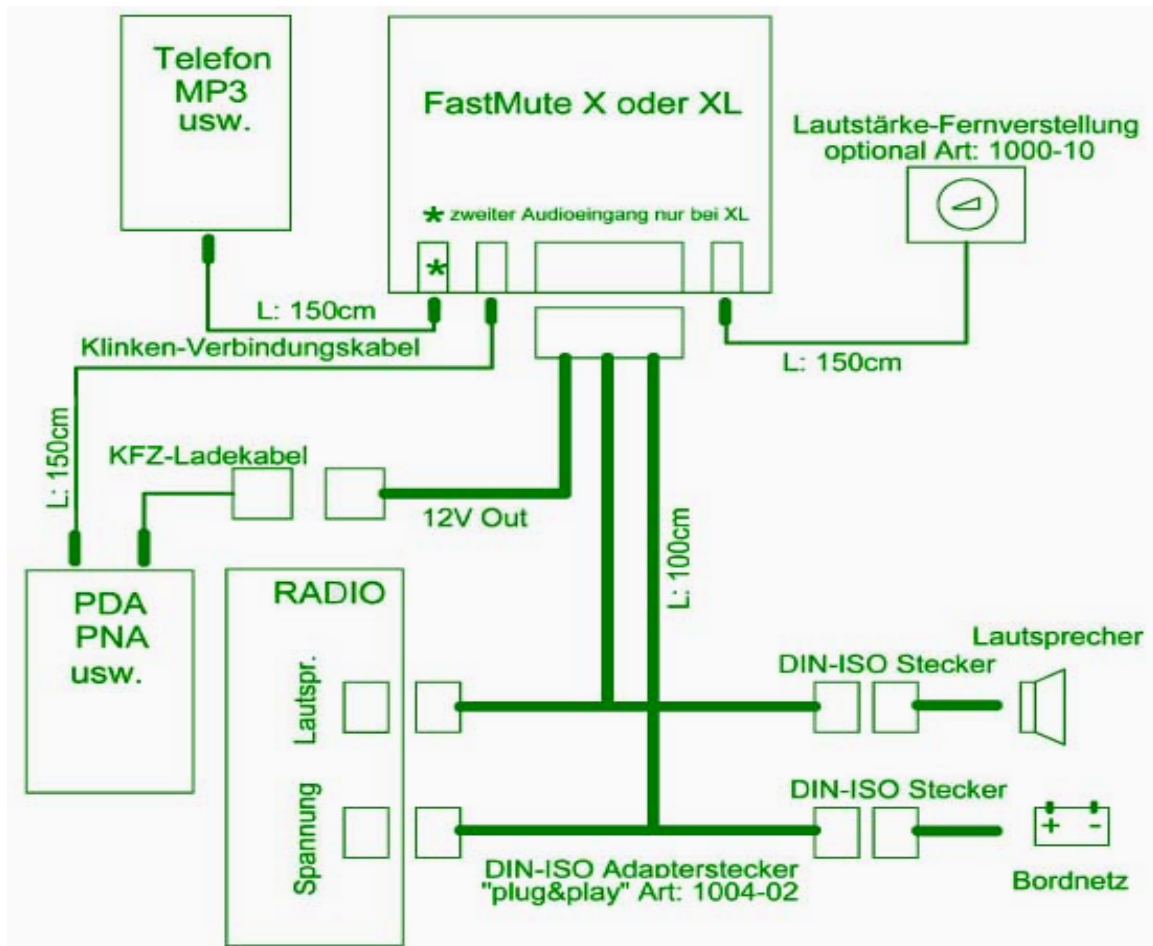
Telefon
MP3
usw.

FastMute X oder XL

Lautstärke-Fernverstellung
optional Art: 1000-10

* zweiter Audioeingang nur bei XL

*

L: 150cm

Klinken-Verbindungskabel

L: 150cm

L: 150cm

KFZ-Ladekabel

12V Out

L: 100cm

PDA
PNA
usw.

RADIO

Lautspr.

Spannung

Lautsprecher

DIN-ISO Stecker

DIN-ISO Stecker

+ -

DIN-ISO Adapterstecker
"plug&play" Art: 1004-02

Bordnetz